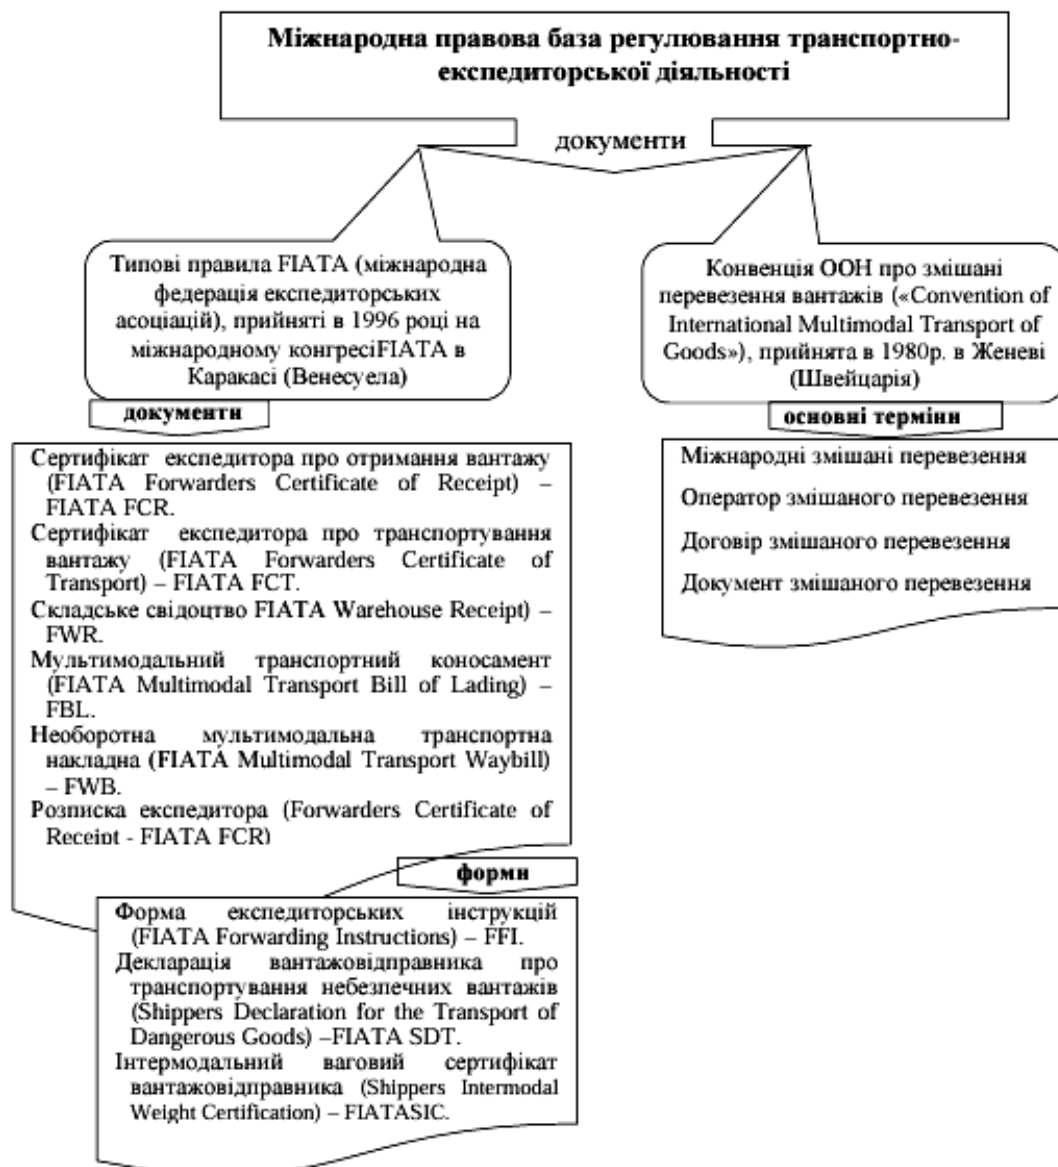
Міжнародна правова база регулювання транспортно-експедиторської діяльності

документи

Типові правила FIATA (міжнародна федерація експедиторських асоціацій), прийняті в 1996 році на міжнародному конгресіFIATA в Каракасі (Венесуела)

документи

Сертифікат експедитора про отримання вантажу (FIATA Forwarders Certificate of Receipt) – FIATA FCR.
Сертифікат експедитора про транспортування вантажу (FIATA Forwarders Certificate of Transport) – FIATA FCT.
Складське свідоцтво FIATA Warehouse Receipt) – FWR.
Мультимодальний транспортний коносамент (FIATA Multimodal Transport Bill of Lading) – FBL.
Необоротна мультимодальна транспортна накладна (FIATA Multimodal Transport Waybill) – FWB.
Розписка експедитора (Forwarders Certificate of Receipt - FIATA FCR)

форми

Форма експедиторських інструкцій (FIATA Forwarding Instructions) – FFI.
Декларація вантажовідправника про транспортування небезпечних вантажів (Shippers Declaration for the Transport of Dangerous Goods) –FIATA SDT.
Інтермодальний ваговий сертифікат вантажовідправника (Shippers Intermodal Weight Certification) – FIATASIC.

Конвенція ООН про змішані перевезення вантажів («Convention of International Multimodal Transport of Goods»), прийнята в 1980р. в Женеві (Швейцарія)

основні терміни

Міжнародні змішані перевезення
Оператор змішаного перевезення
Договір змішаного перевезення
Документ змішаного перевезення